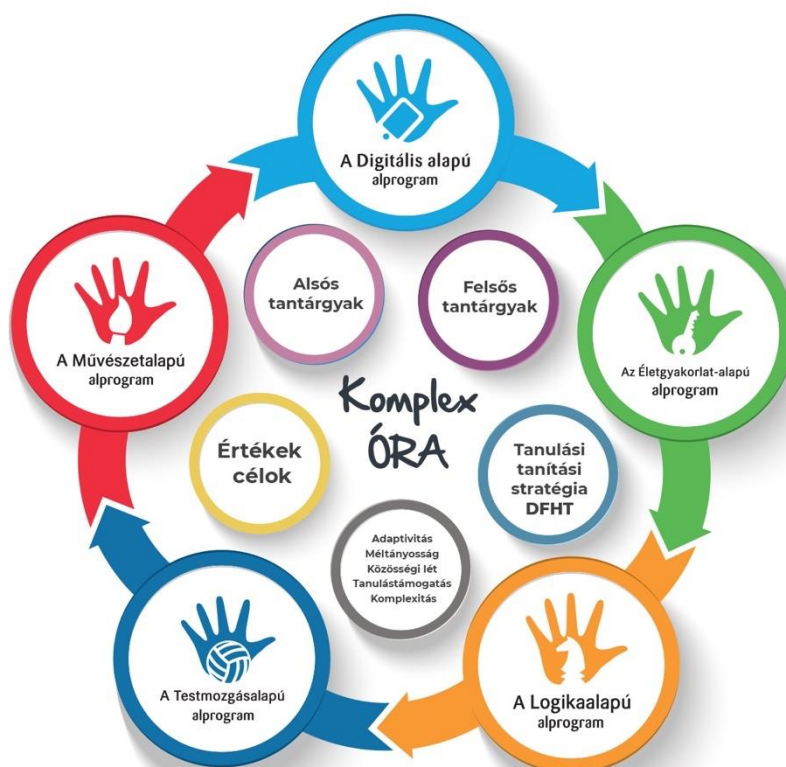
A Digitális alapú
alprogram

Az Életgyakorlat-alapú
alprogram

A Logikaalapú
alprogram

A Testmozgásalapú
alprogram

A Művészetalapú
alprogram

Alsós
tantárgyak

Felsős
tantárgyak

Komplex
ÓRA

Értékek
célok

Tanulási
tanítási
stratégia
DFHT

Adaptivitás
Méltányosság
Közösségi lét
Tanulástámogatás
Komplexitás